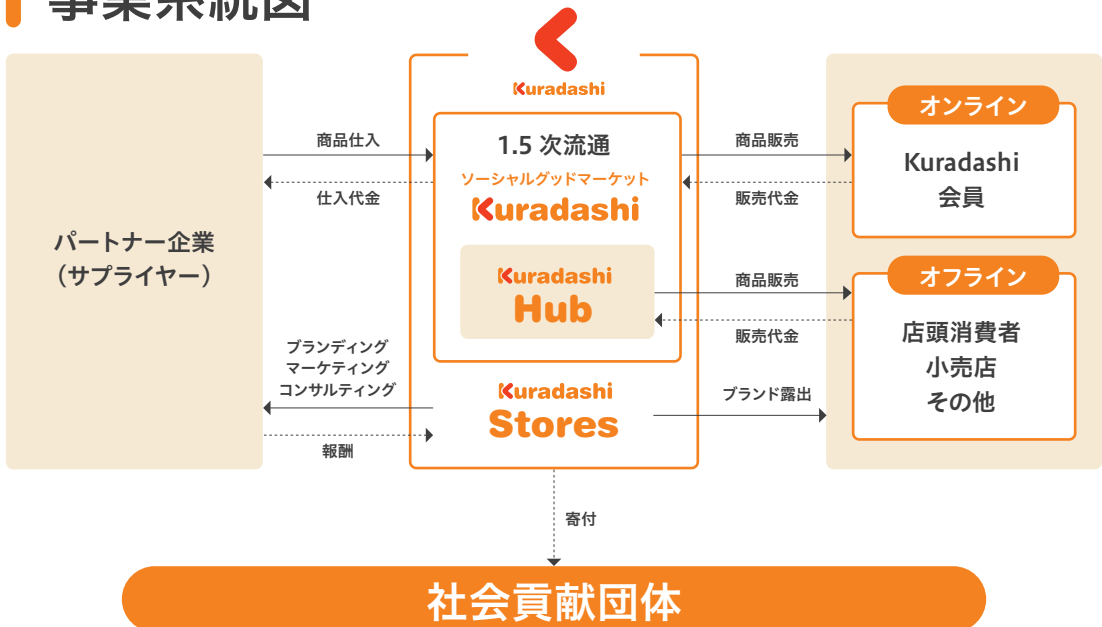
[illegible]

Kuradashi

パートナー企業
（サプライヤー）

商品仕入

仕入代金

1.5 次流通
ソーシャルグッドマーケット
Kuradashi

Kuradashi
Hub

商品販売

販売代金

オンライン
Kuradashi
会員

商品販売

販売代金

オフライン
店頭消費者
小売店
その他

ブランディング
マーケティング
コンサルティング

報酬

Kuradashi
Stores

ブランド露出

寄付

社会貢献団体